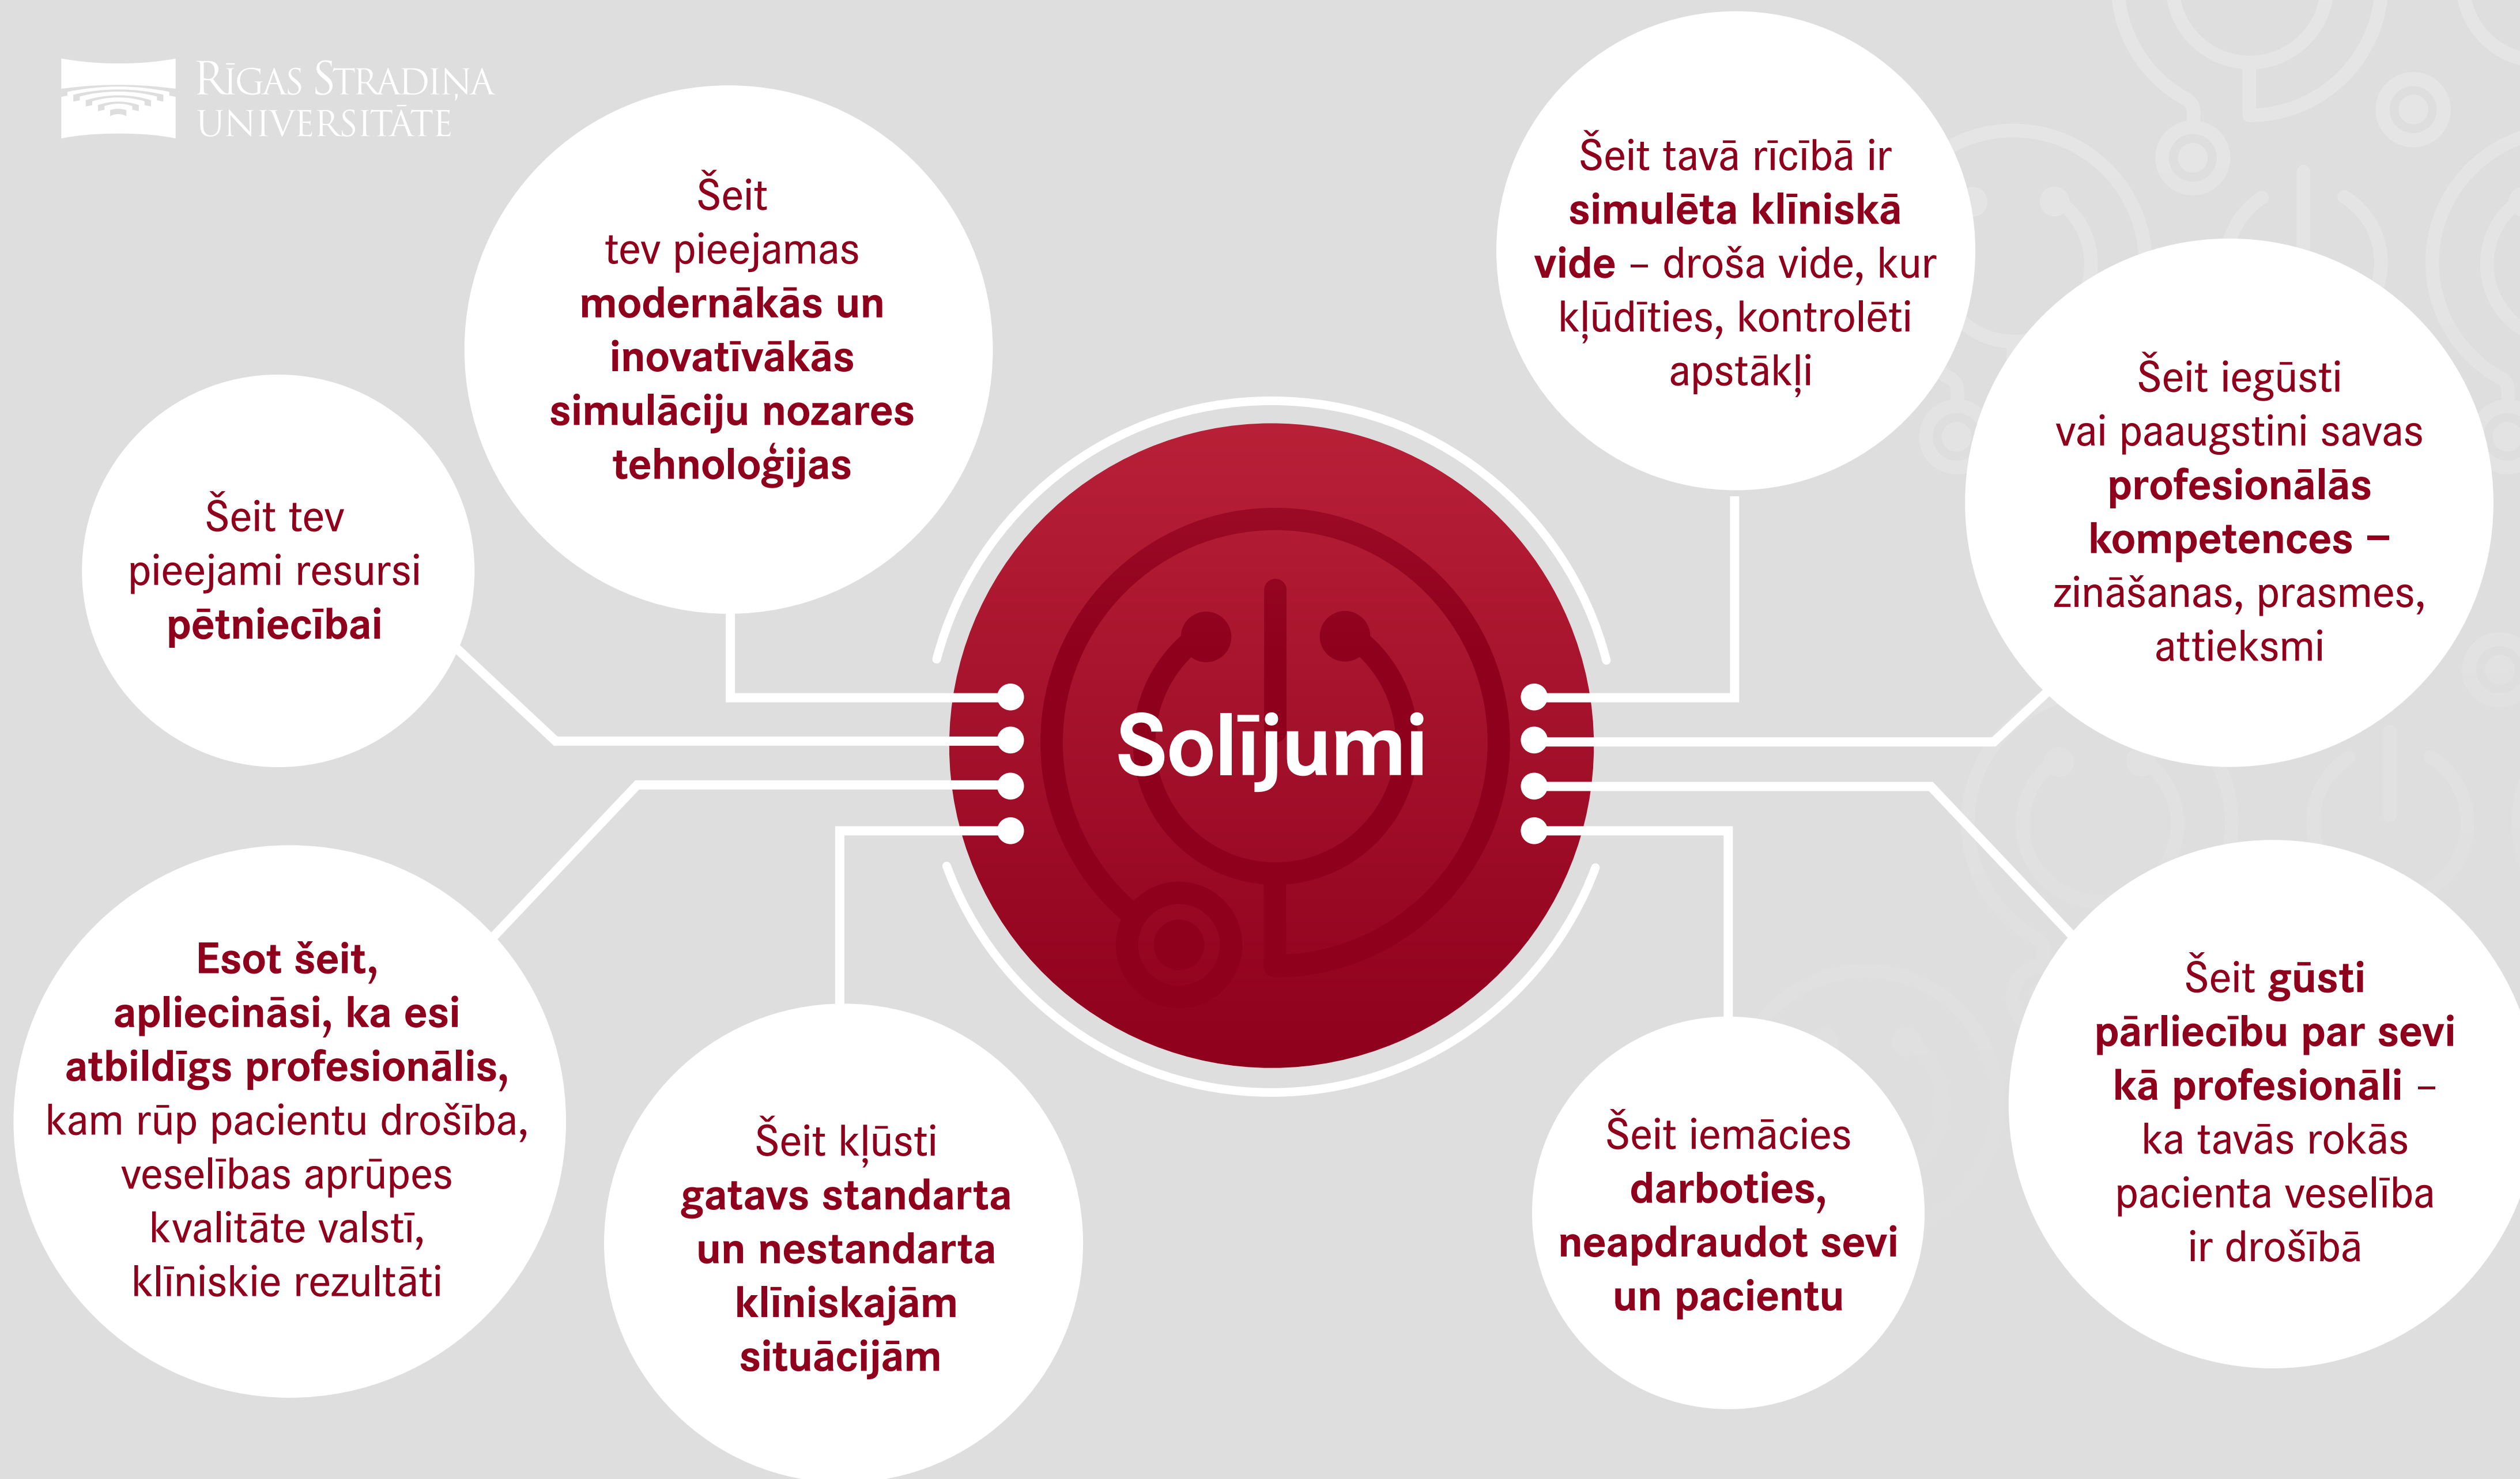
Rīgas Stradiņa Universitāte

Šeit tev pieejamas modernākās un inovatīvākās simulāciju nozares tehnoloģijas

Šeit tavā rīcībā ir simulēta klīniskā vide – droša vide, kur kļūdīties, kontrolēti apstākļi

Šeit tev pieejami resursi pētniecībai

Šeit iegūsti vai paaugstini savas profesionālās kompetences – zināšanas, prasmes, attieksmi

Solījumi

Esot šeit, apliecināsi, ka esi atbildīgs profesionālis, kam rūp pacientu drošība, veselības aprūpes kvalitāte valstī, klīniskie rezultāti

Šeit kļūsti gatavs standarta un nestandarta klīniskajām situācijām

Šeit iemācies darboties, neapdraudot sevi un pacientu

Šeit gūsti pārliecību par sevi kā profesionāli – ka tavās rokās pacienta veselība ir drošībā